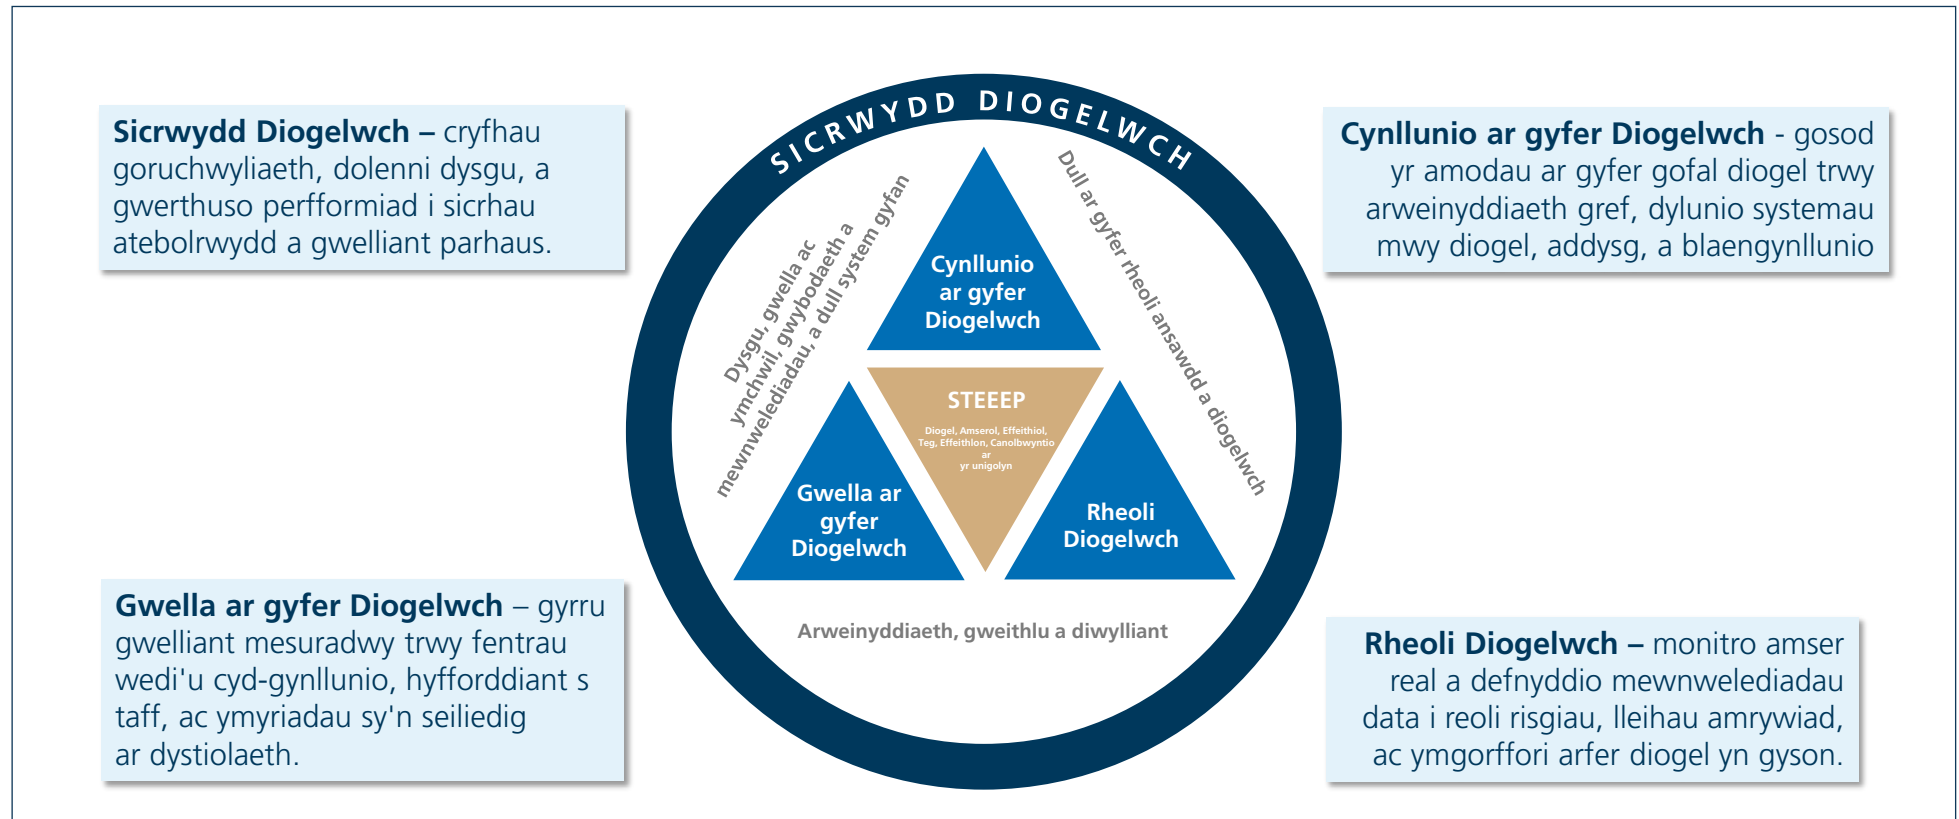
Sicrwydd Diogelwch – cryfhau goruchwyliaeth, dolenni dysgu, a gwerthuso perfformiad i sicrhau atebolrwydd a gwelliant parhaus.

SICRWYDD DIOGELWCH

Dysgu, gwella ac ymchwil, gwybodaeth a mewnwelediadau, a dull system gyfan

Dull ar gyfer rheoli ansawdd a diogelwch

Cynllunio ar gyfer Diogelwch

STEEEP

Diogel, Amserol, Effeithiol, Teg, Effeithlon, Canolbwyntio ar yr unigolyn

Gwella ar gyfer Diogelwch

Rheoli Diogelwch

Arweinyddiaeth, gweithlu a diwylliant

Cynllunio ar gyfer Diogelwch - gosod yr amodau ar gyfer gofal diogel trwy arweinyddiaeth gref, dylunio systemau mwy diogel, addysg, a blaengynllunio

Gwella ar gyfer Diogelwch – gyrru gwelliant mesuradwy trwy fentrau wedi'u cyd-gynllunio, hyfforddiant s taff, ac ymyriadau sy'n seiliedig ar dystiolaeth.

Rheoli Diogelwch – monitro amser real a defnyddio mewnwelediadau data i reoli risgiau, lleihau amrywiad, ac ymgorffori arfer diogel yn gyson.